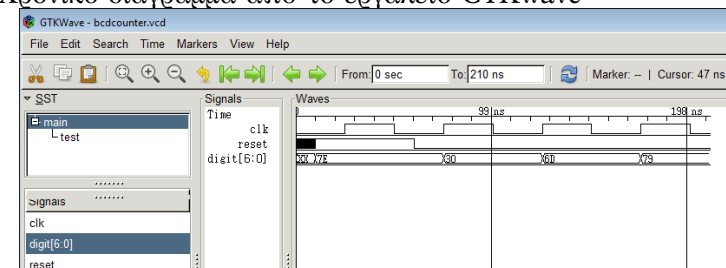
Χρονικό διάγραμμα από το εργαλείο GTKwave

GTKWave - bcdcounter.vcd

File Edit Search Time Markers View Help

From: 0 sec To: 210 ns Marker: -- | Cursor: 47 ns

SST

main
test

Signals

clk
digit[6:0]
reset

Signals
Time
clk
reset
digit[6:0]

Waves
99 ns
198 ns
XX 7E
30
6D
79